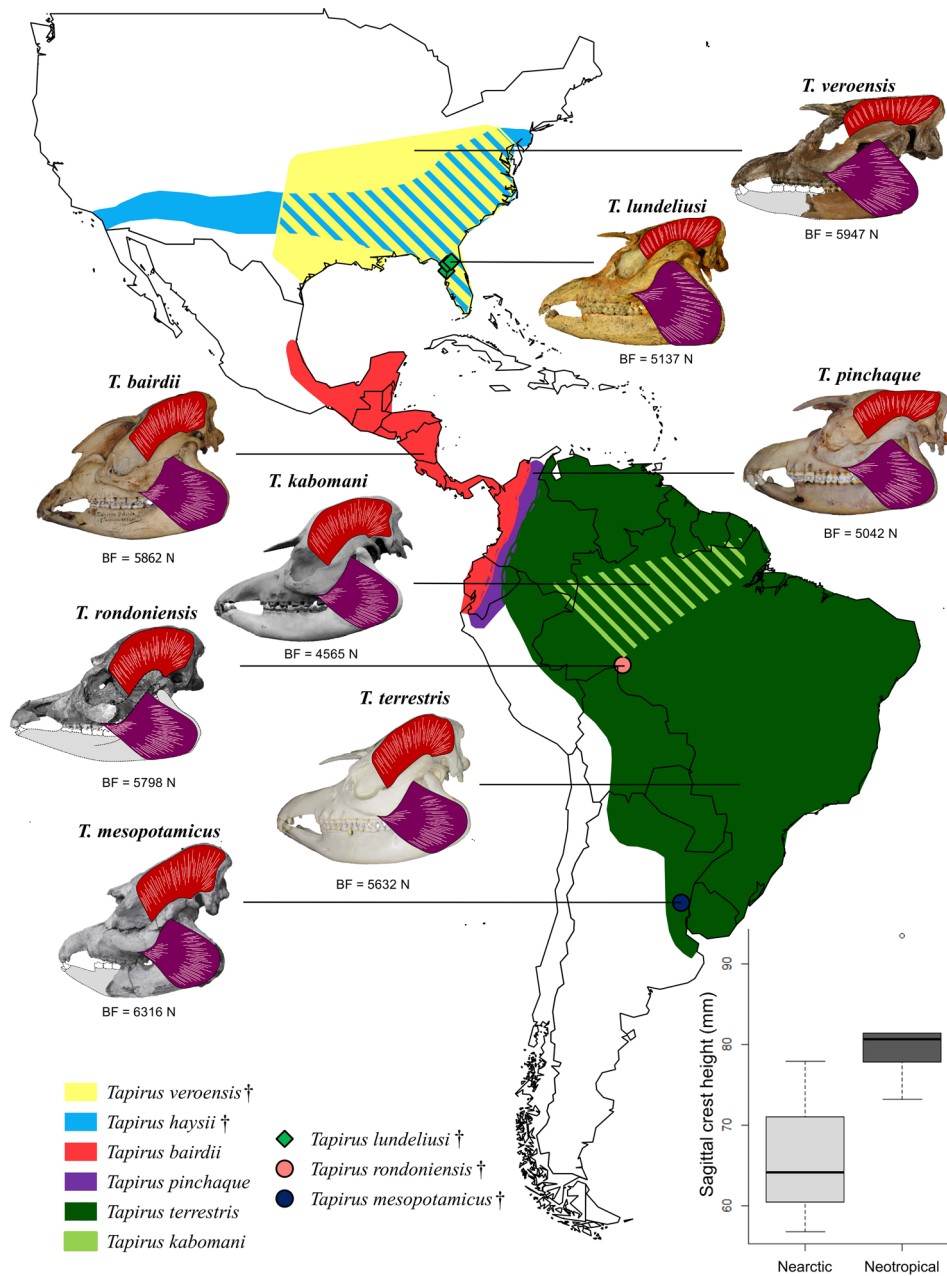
T. veroensis

BF = 5947 N

T. lundeliusi

BF = 5137 N

T. bairdii

BF = 5862 N

T. pinchaque

BF = 5042 N

T. kabomani

BF = 4565 N

T. rondoniensis

BF = 5798 N

T. terrestris

BF = 5632 N

T. mesopotamicus

BF = 6316 N

Tapirus veroensis†
Tapirus haysii †
Tapirus bairdii
Tapirus pinchaque
Tapirus terrestris
Tapirus kabomani

Tapirus lundeliusi †
Tapirus rondoniensis †
Tapirus mesopotamicus†

Sagital crest height (mm)
90
80
70
60
Nearctic
Neotropical